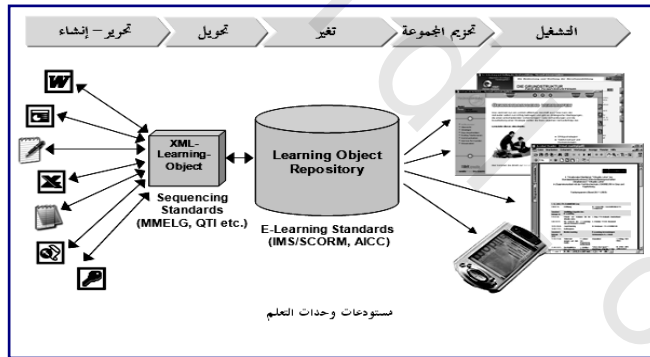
تحرير – إنشاء
تحويل
تغير
تحزيم المجموعة
التشغيل

W
X

XML-Learning-Object

Sequencing Standards (MMELG, QTI etc.)

Learning Object Repository

E-Learning Standards (IMS/SCORM, AICC)

مستودعات وحدات التعلم